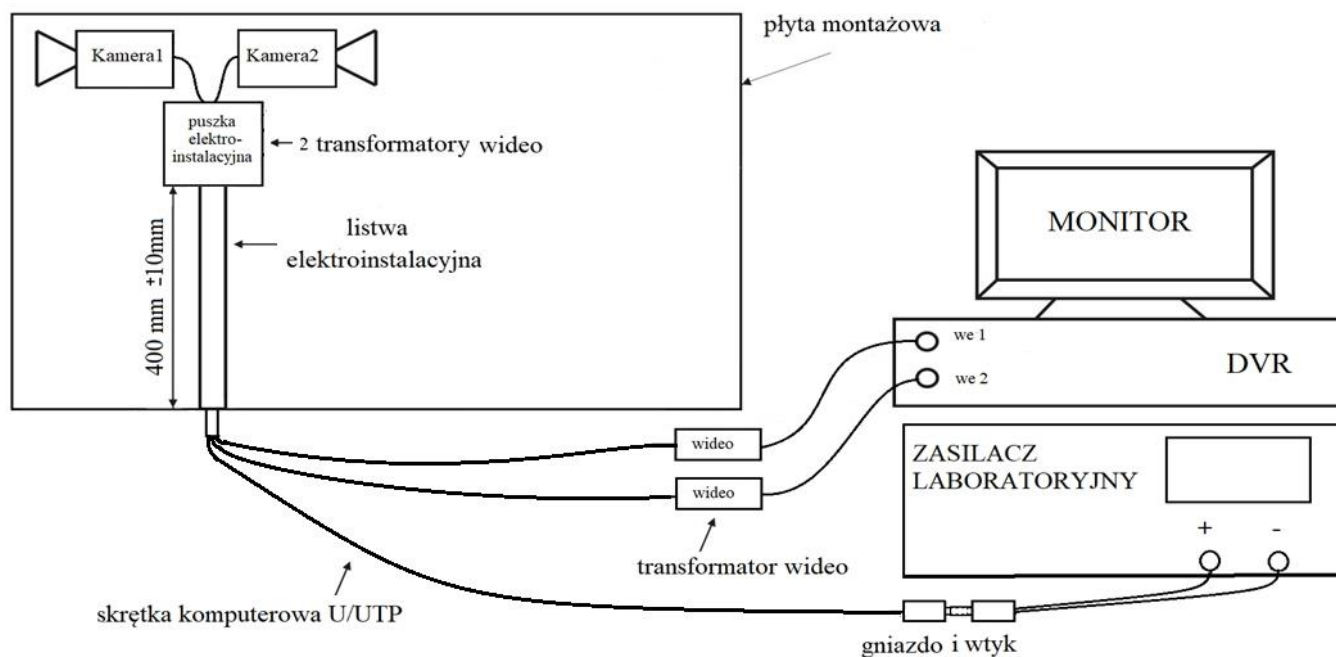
płyta montażowa

Kamera1

Kamera2

puszka elektro-instalacyjna

2 transformatory wideo

listwa elektroinstalacyjna

400 mm ±10mm

MONITOR

we 1

we 2

DVR

wideo

wideo

ZASILACZ LABORATORYJNY

+

-

transformator wideo

skrętka komputerowa U/UTP

gniazdo i wtyk